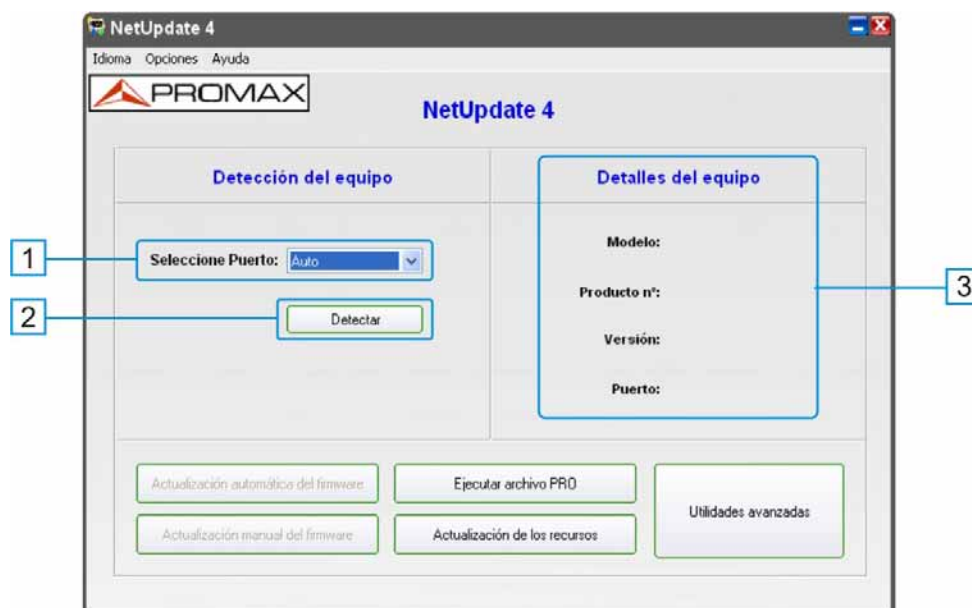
NetUpdate 4

Idioma Opciones Ayuda

PROMAX

NetUpdate 4

Detección del equipo

Detalles del equipo

1

Seleccione Puerto: Auto

2

Detectar

Modelo:

Producto nº:

Versión:

Puerto:

3

Actualización automática del firmware

Ejecutar archivo PRO

Utilidades avanzadas

Actualización manual del firmware

Actualización de los recursos